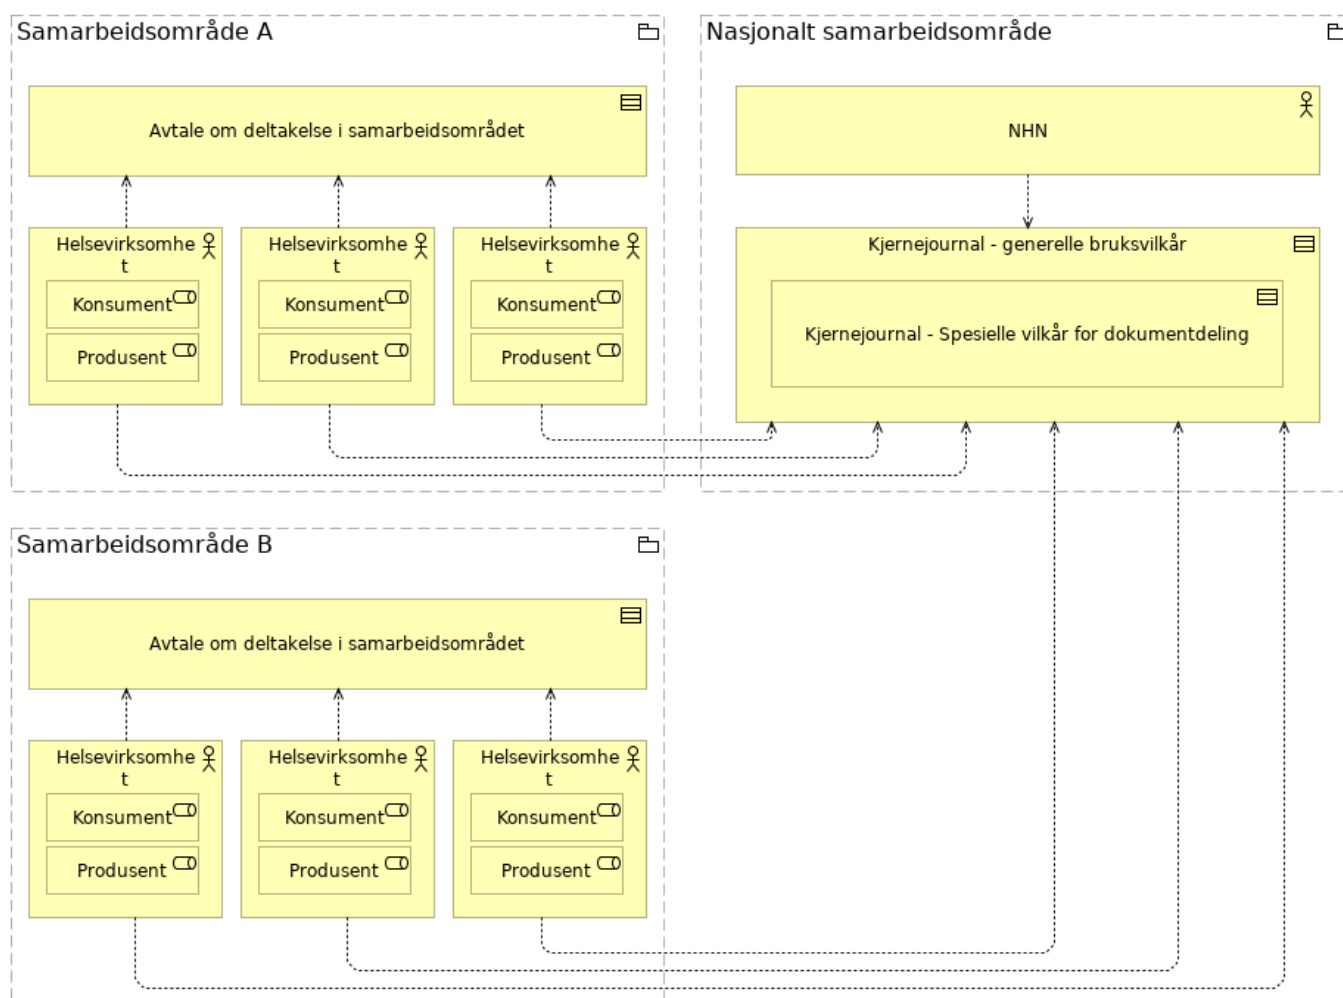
Samarbeidsområde A

Avtale om deltakelse i samarbeidsområdet

Helsevirksomhet
Konsument
Produsent

Helsevirksomhet
Konsument
Produsent

Helsevirksomhet
Konsument
Produsent

Nasjonalt samarbeidsområde

NHN

Kjernejournal - generelle bruksvilkår

Kjernejournal - Spesielle vilkår for dokumentdeling

Samarbeidsområde B

Avtale om deltakelse i samarbeidsområdet

Helsevirksomhet
Konsument
Produsent

Helsevirksomhet
Konsument
Produsent

Helsevirksomhet
Konsument
Produsent